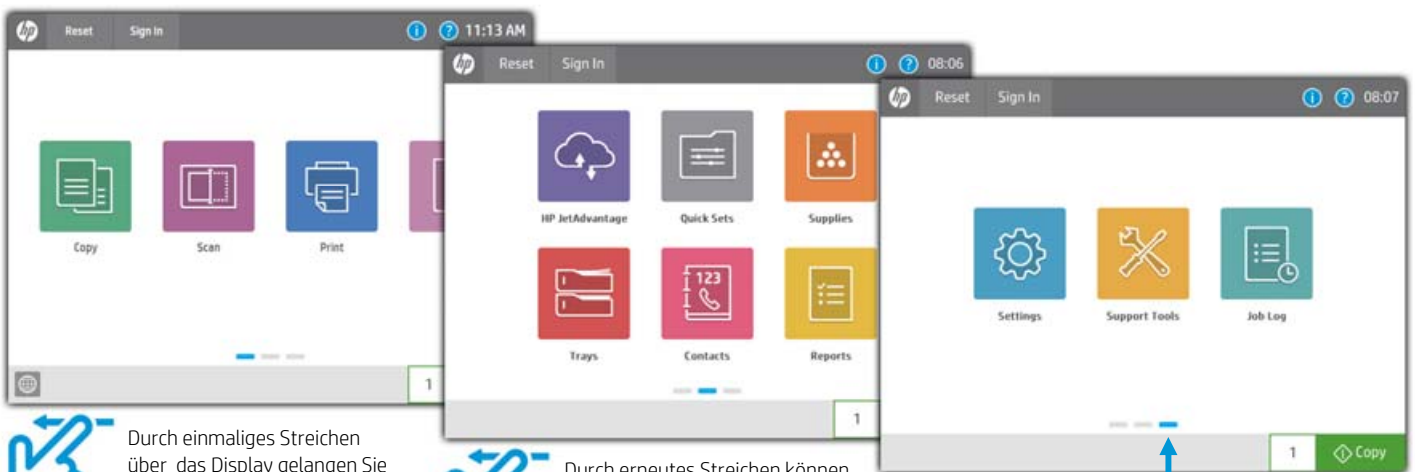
Reset Sign In 11:13 AM

Copy

Scan

Print

1

Reset Sign In 08:06

HP JetAdvantage

Quick Sets

Supplies

Trays

123

Contacts

Reports

1

Reset Sign In 08:07

Settings

Support Tools

Job Log

1

Copy

Durch einmaliges Streichen über das Display gelangen Sie

Durch erneutes Streichen können